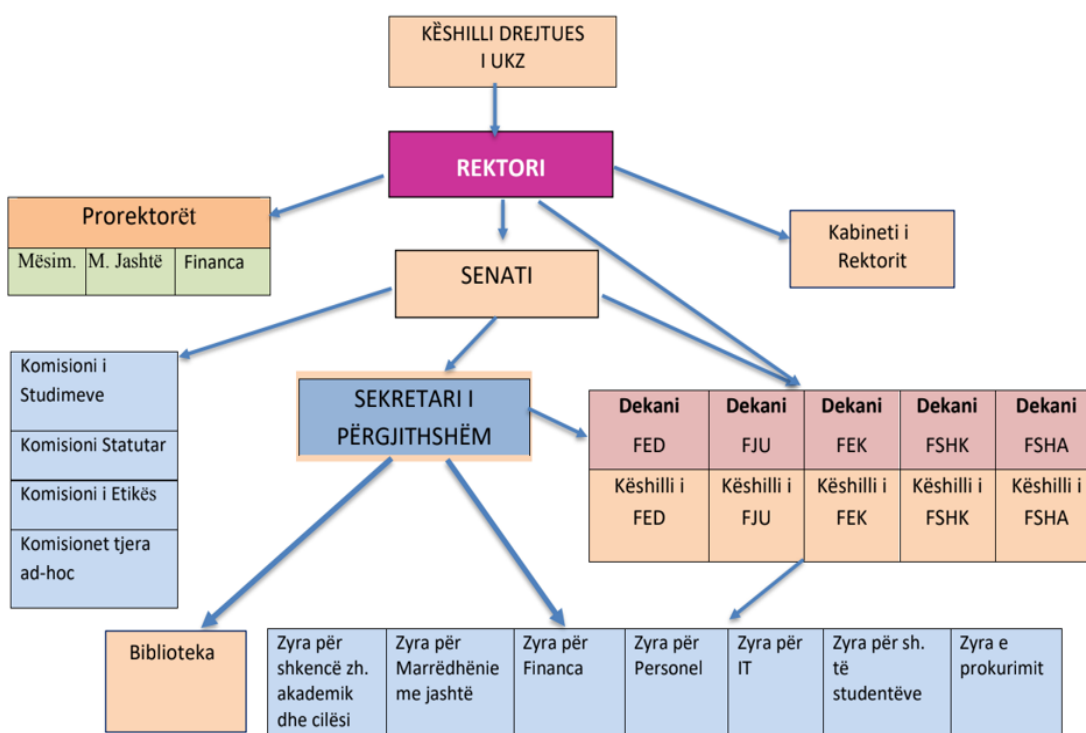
KËSHILLI DREJTUES I UKZ

REKTORI

Prorektorët

| Mësim. | M. Jashtë | Financa |
|---|---|---|

SENATI

Kabineti i Rektorit

Komisioni i Studimeve

Komisioni Statutar

Komisioni i Etikës

Komisionet tjera ad-hoc

SEKRETARI I PËRGJITHSHËM

| Dekani FED | Dekani FJU | Dekani FEK | Dekani FSHK | Dekani FSHA |
|---|---|---|---|---|
| Këshilli i FED | Këshilli i FJU | Këshilli i FEK | Këshilli i FSHK | Këshilli i FSHA |

Biblioteka

| Zyra për shkencë zh. akademik dhe cilësi | Zyra për Marrëdhënie me jashtë | Zyra për Financa | Zyra për Personel | Zyra për IT | Zyra për sh. të studentëve | Zyra e prokurimit |
|---|---|---|---|---|---|---|